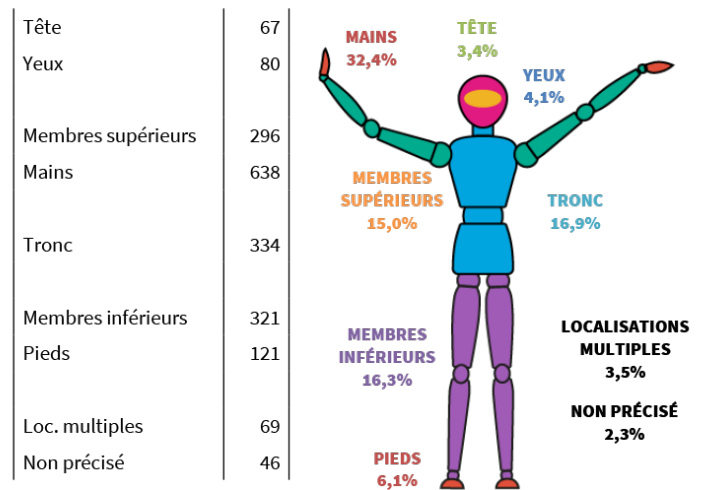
| | |
|---|---|
| Tête | 67 |
| Yeux | 80 |
| Membres supérieurs | 296 |
| Mains | 638 |
| Tronc | 334 |
| Membres inférieurs | 321 |
| Pieds | 121 |
| Loc. multiples | 69 |
| Non précisé | 46 |

MAINS
32,4%

TÊTE
3,4%

YEUX
4,1%

MEMBRES SUPÉRIEURS
15,0%

TRONC
16,9%

MEMBRES INFÉRIEURS
16,3%

LOCALISATIONS MULTIPLES
3,5%

NON PRÉCISÉ
2,3%

PIEDS
6,1%